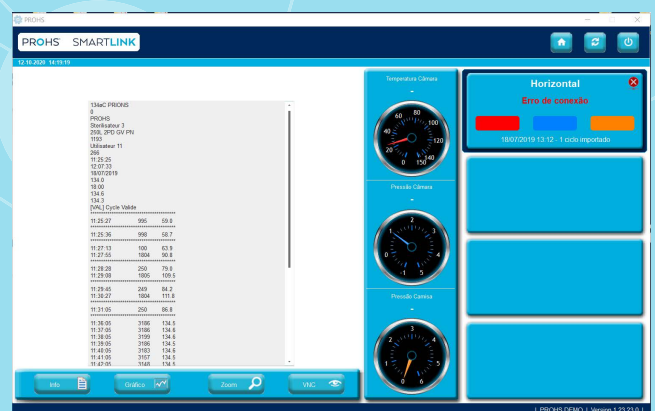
PROHS

PROHS SMARTLINK

12.10.2020 14:19:11

134oC PRIONS
0
PROHS
Sterilisateur 3
259L 2PD GV PN
1193
Utilisateur 11
266
11:25:25
12:07:33
18/07/2019
134.0
18:00
134.6
134.3
[VAL] Cycle Valide
**********************
11:25:27 995 59.0
**********************
11:25:36 998 58.7
**********************
11:27:13 100 63.9
11:27:55 1804 90.8
**********************
11:28:28 250 79.0
11:29:08 1805 109.5
**********************
11:29:45 249 84.2
11:30:27 1804 111.8
**********************
11:31:05 250 86.8
**********************
11:36:05 3186 134.5
11:37:05 3186 134.6
11:38:05 3199 134.6
11:39:05 3186 134.5
11:40:05 3163 134.6
11:41:05 3157 134.5
11:42:05 3148 134.5

Info Gráfico Zoom VNC

Temperatura Câmara
-
20 40 60 80 100 120 140 150 0

Pressão Câmara
-
-1 0 1 2 3 4 5

Pressão Camisa
-
0 1 2 3 4 5 6

Horizontal
Erro de conexão
18/07/2019 13:12 - 1 ciclo importado

| PROHS DEMO | Version 1.23.21.0 |